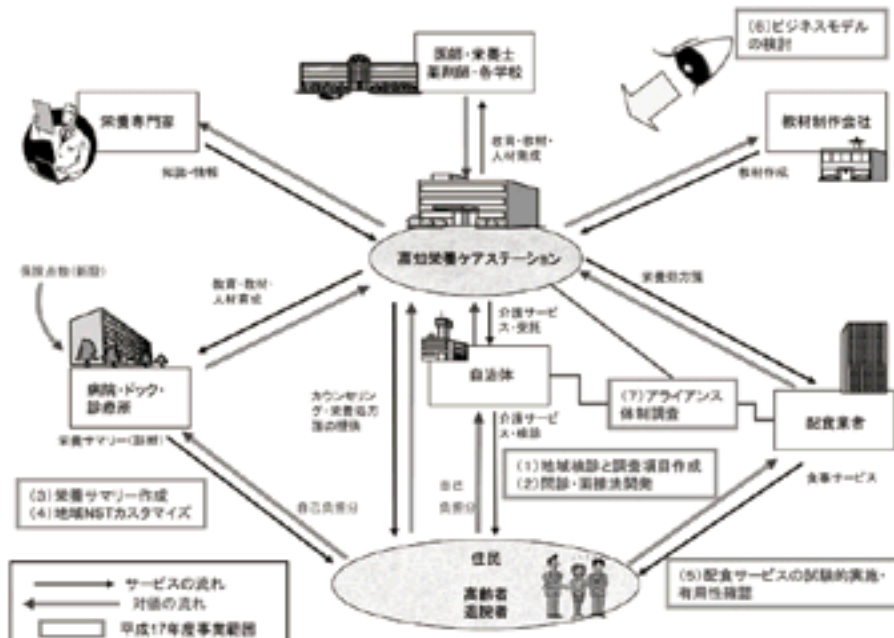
(6)ビジネスモデルの検討

医師・栄養士
薬剤師・各学校

栄養専門家

教材制作会社

知識・情報

教育・教材・人材育成

教材作成

高知栄養ケアステーション

保険点数(新設)

教育・教材・人材育成

栄養処方箋

介護サービス・受託

病院・ドック・診療所

カウンセリング・栄養処方箋の提供

自治体

(7)アライアンス体制調査

配食業者

栄養サマリー(診断)

介護サービス・補助

(1)地域健診と調査項目作成
(2)問診・面接法開発

食事サービス

(3)栄養サマリー作成
(4)地域NSTカスタマイズ

自己負担分

自己負担分

住民

高齢者
退院者

(5)配食サービスの試験的実施・有用性確認

サービスの流れ
対価の流れ
平成17年度事業範囲